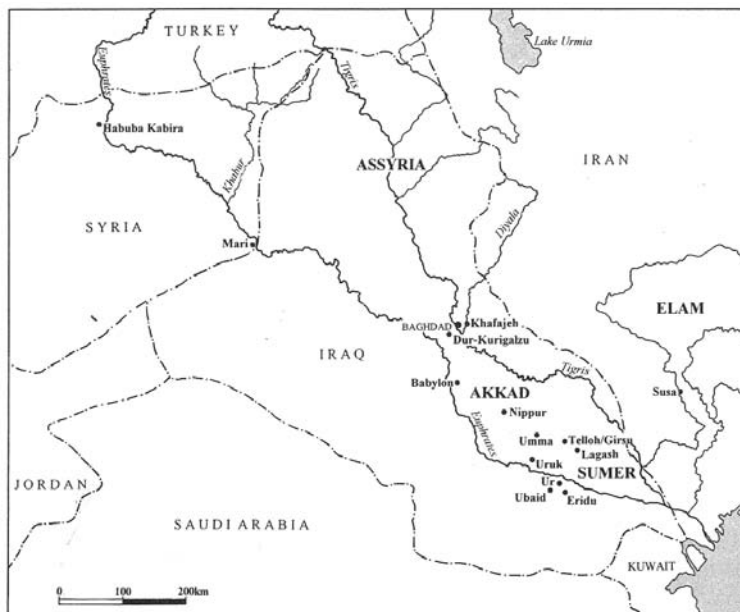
TURKEY
Lake Urmia
Euphrates
Tigris
Habuba Kabira
ASSYRIA
IRAN
Khabur
SYRIA
Diyala
Mari
BAGHDAD
Khafajeh
Dur-Kurigalzu
ELAM
IRAQ
Tigris
Babylon
AKKAD
Susa
Nippur
Euphrates
Umma
Telloh/Girsu
Lagash
Uruk
SUMER
Ur
Ubaid
Eridu
JORDAN
SAUDI ARABIA
KUWAIT
0
100
200km